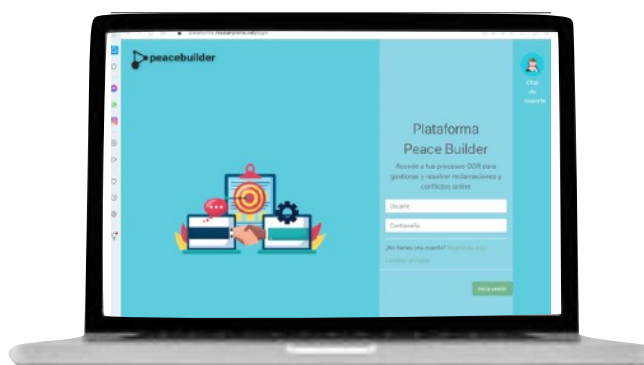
plataforma.peacebuilder.net/login

peacebuilder

Chat de soporte

Plataforma Peace Builder

Accede a tus procesos ODR para gestionar y resolver reclamaciones y conflictos online

Usuario

Contraseña

¿No tienes una cuenta? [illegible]

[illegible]

Iniciar sesión